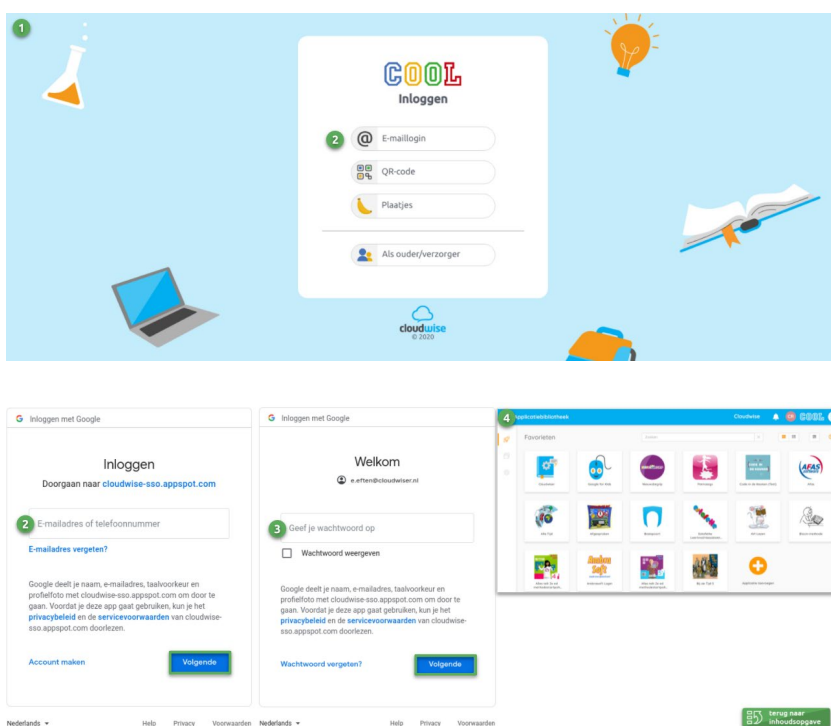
1

COOL
Inloggen

2
E-maillogin
QR-code
Plaatjes
Als ouder/verzorger

cloudwise
© 2020

G Inloggen met Google

Inloggen
Doorgaan naar cloudwise-sso.appspot.com

2
E-mailadres of telefoonnummer
E-mailadres vergeten?

Google deelt je naam, e-mailadres, taalvoorkeur en profielfoto met cloudwise-sso.appspot.com om door te gaan. Voordat je deze app gaat gebruiken, kun je het privacybeleid en de servicevoorwaarden van cloudwise-sso.appspot.com doorlezen.

Account maken
Volgende

Nederlands ▾
Help Privacy Voorwaarden

G Inloggen met Google

Welkom
e.eften@cloudwiser.nl

3
Geef je wachtwoord op
Wachtwoord weergeven

Google deelt je naam, e-mailadres, taalvoorkeur en profielfoto met cloudwise-sso.appspot.com om door te gaan. Voordat je deze app gaat gebruiken, kun je het privacybeleid en de servicevoorwaarden van cloudwise-sso.appspot.com doorlezen.

Wachtwoord vergeten?
Volgende

Nederlands ▾
Help Privacy Voorwaarden

4
Applicatiebibliotheek
Cloudwise
COOL
Favorieten
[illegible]
AFAS

terug naar inhoudsopgave